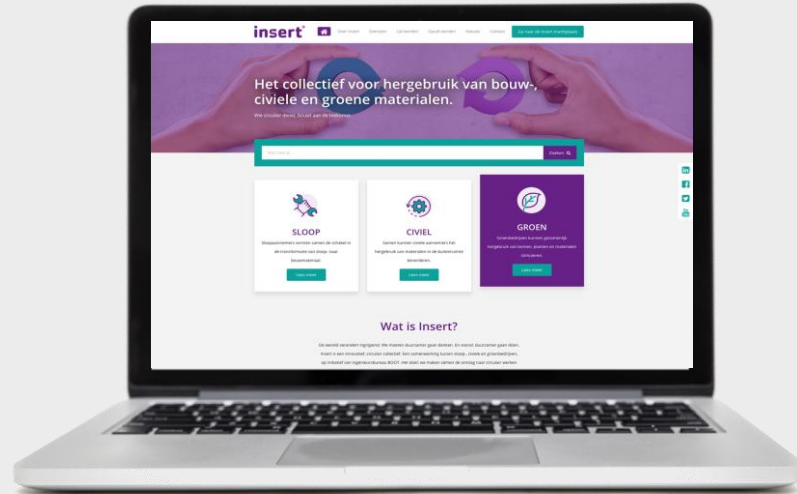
insert®

Over Insert Diensten Cal leden Geruit worden Nieuws Contact

Ga naar de Insert marktplaats

Het collectief voor hergebruik van bouw-, civiele en groene materialen.

We circuleren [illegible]

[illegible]

Zoeken

SLOOP

Sloopaannemers werken samen de schakel in de kringloop van sloop- naar bouwmateriaal.

Lees meer

CIVIEL

Samen kunnen civiele aannemers het hergebruik van materialen in de buitenruimte bevorderen.

Lees meer

GROEN

Groenbedrijven kunnen gezamenlijk hergebruik van bomen, planten en materialen stimuleren.

Lees meer

Wat is Insert?

De wereld verandert ingrijpend. We moeten duurzamer gaan denken. En vooral: duurzamer gaan doen. Insert is een innovatief, circulair collectief. Een samenwerking tussen sloop-, civiele en groenbedrijven, op initiatief van ingenieursbureau BOOT. Het doel: we maken samen de omslag naar circulair werken.